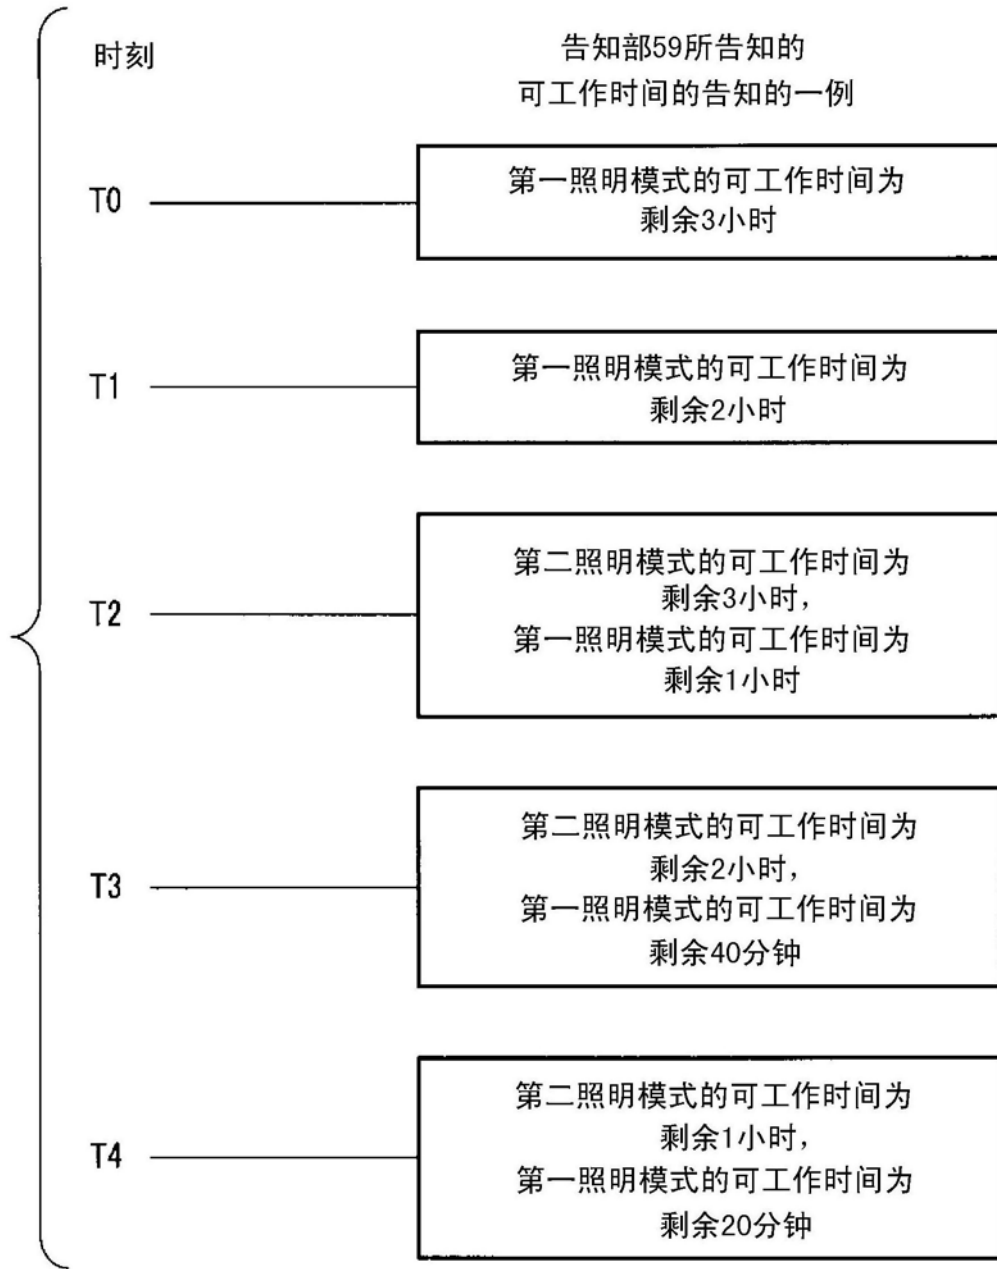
时刻

告知部59所告知的
可工作时间的告知的一例

T0

第一照明模式的可工作时间为
剩余3小时

T1

第一照明模式的可工作时间为
剩余2小时

T2

第二照明模式的可工作时间为
剩余3小时，
第一照明模式的可工作时间为
剩余1小时

T3

第二照明模式的可工作时间为
剩余2小时，
第一照明模式的可工作时间为
剩余40分钟

T4

第二照明模式的可工作时间为
剩余1小时，
第一照明模式的可工作时间为
剩余20分钟